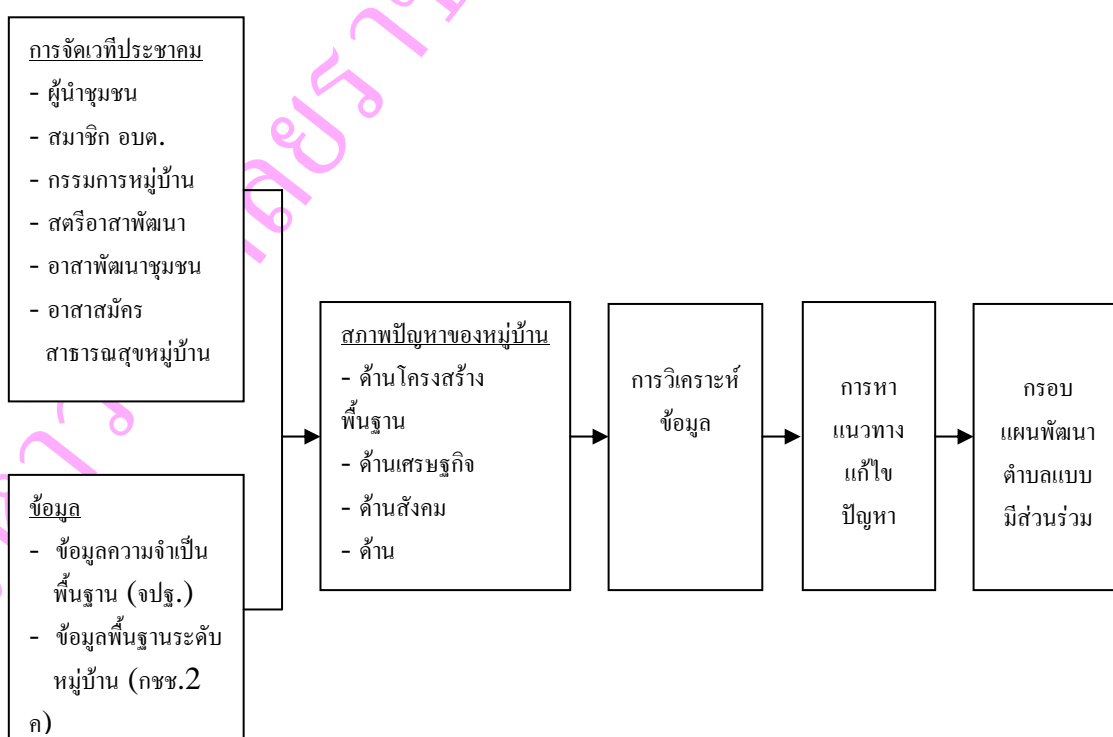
การจัดเวทีประชาคม
- ผู้นำชุมชน
- สมาชิก อบต.
- กรรมการหมู่บ้าน
- สตรีอาสาพัฒนา
- อาสาพัฒนาชุมชน
- อาสาสมัคร สาธารณสุขหมู่บ้าน

ข้อมูล
- ข้อมูลความจำเป็นพื้นฐาน (จปฐ.)
- ข้อมูลพื้นฐานระดับหมู่บ้าน (กชช.2 ค)

สภาพปัญหาของหมู่บ้าน
- ด้านโครงสร้างพื้นฐาน
- ด้านเศรษฐกิจ
- ด้านสังคม
- ด้าน

การวิเคราะห์ข้อมูล

การหาแนวทางแก้ไขปัญหา

กรอบแผนพัฒนาตำบลแบบมีส่วนร่วม